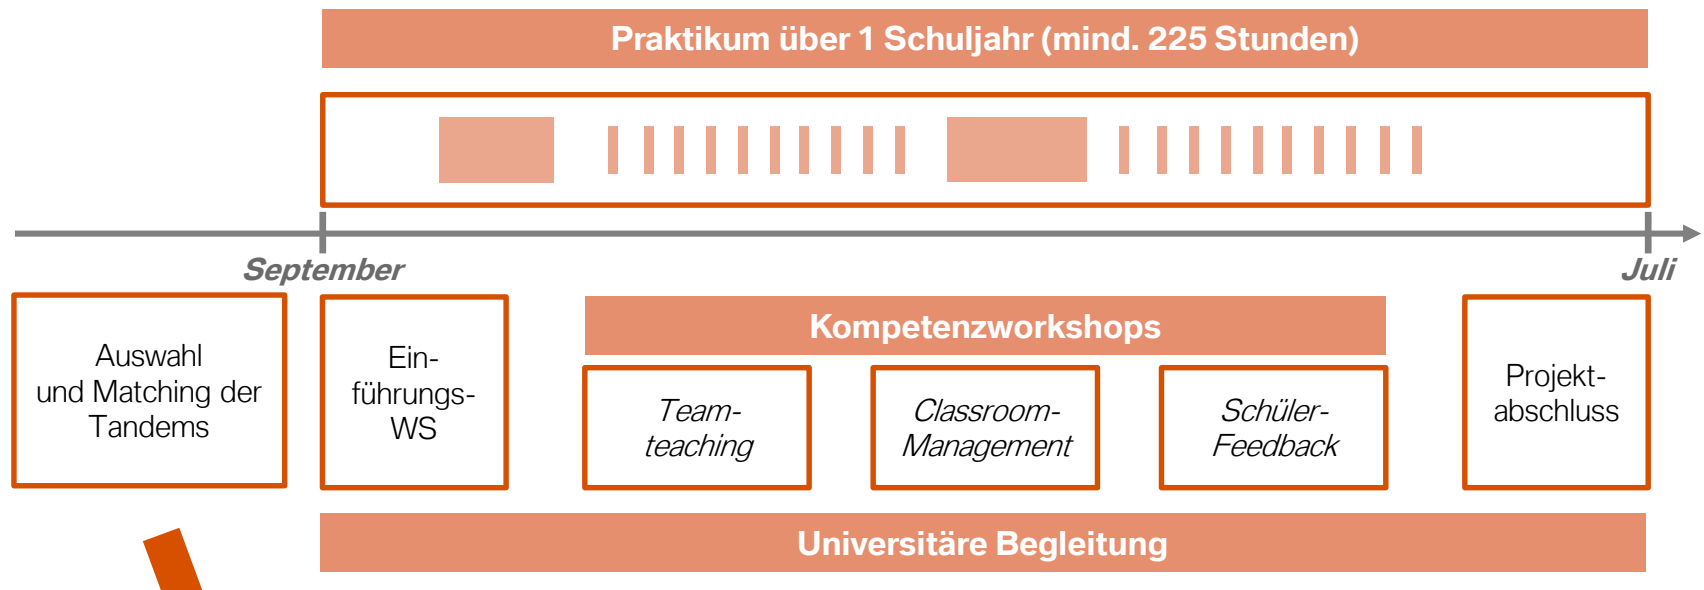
Praktikum über 1 Schuljahr (mind. 225 Stunden)

September

Juli

Auswahl und Matching der Tandems

Einführungs-WS

Kompetenzworkshops

Team-teaching

Classroom-Management

Schüler-Feedback

Projekt-abschluss

Universitäre Begleitung